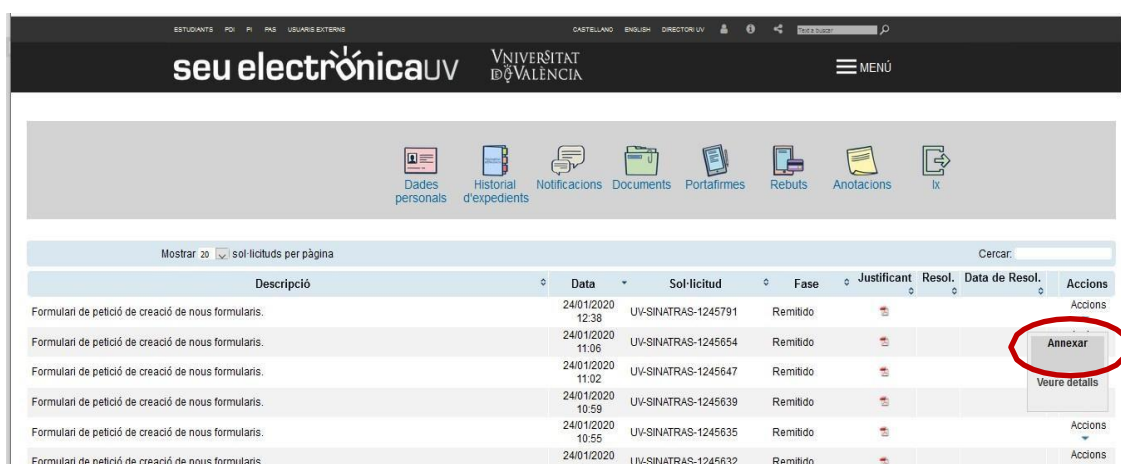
ESTUDIANTS PDI PI PAS USUARIS EXTERNS CASTELLANO ENGLISH DIRECTORI UV Text a buscar

seu electrònicaUV VNIVERSITAT DE VALÈNCIA MENÚ

Dades personals
Historial d'expedients
Notificacions
Documents
Portafirmes
Rebuts
Anotacions
Ix

Mostrar 20 sol·licituds per pàgina Cercar:

| Descripció | Data | Sol·licitud | Fase | Justificant | Resol. | Data de Resol. | Accions |
|---|---|---|---|---|---|---|---|
| Formulari de petició de creació de nous formularis. | 24/01/2020 12:38 | UV-SINATRAS-1245791 | Remitido | | | | Accions |
| Formulari de petició de creació de nous formularis. | 24/01/2020 11:06 | UV-SINATRAS-1245654 | Remitido | | | | Annexar |
| Formulari de petició de creació de nous formularis. | 24/01/2020 11:02 | UV-SINATRAS-1245647 | Remitido | | | | |
| Formulari de petició de creació de nous formularis. | 24/01/2020 10:59 | UV-SINATRAS-1245639 | Remitido | | | | Veure detalls |
| Formulari de petició de creació de nous formularis. | 24/01/2020 10:55 | UV-SINATRAS-1245635 | Remitido | | | | Accions |
| Formulari de petició de creació de nous formularis. | 24/01/2020 | UV-SINATRAS-1245632 | Remitido | | | | Accions |